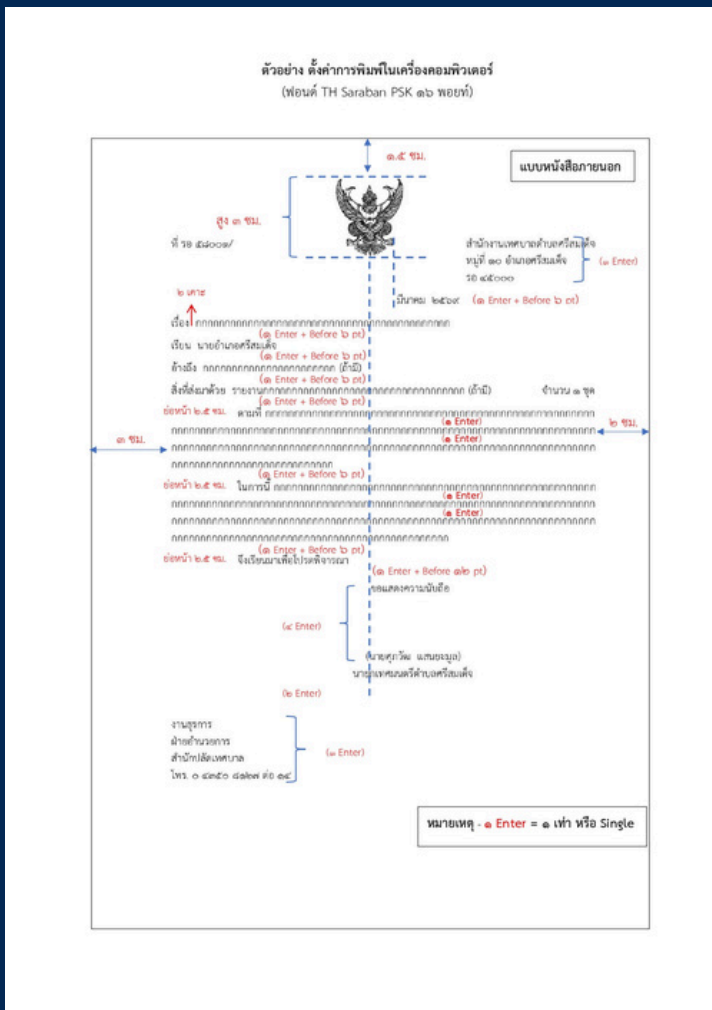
ตัวอย่าง ตั้งค่าการพิมพ์ในเครื่องคอมพิวเตอร์
(ฟอนต์ TH Saraban PSK ๑๖ พอยท์)

๑.๕ ซม.

แบบหนังสือภายนอก

สูง ๓ ซม.

ที่ รอ ๕๗๐๗/

สำนักงานเทศบาลตำบลศรีสมเด็จ
หมู่ที่ ๑๐ อำเภอศรีสมเด็จ
รอ ๔๕๐๐๐

(๑ Enter)

มีนาคม ๒๕๖๙ (๑ Enter + Before ๖ pt)

๒ เคาะ

เรื่อง กกกกกกกกกกกกกกกกกกกกกกกกกกกกกกกกกกกกกกกกกกกก
(๑ Enter + Before ๖ pt)
เรียน นายอำเภอศรีสมเด็จ
(๑ Enter + Before ๖ pt)
อ้างถึง กกกกกกกกกกกกกกกกกกกกกกกกกก (ถ้ามี)
(๑ Enter + Before ๖ pt)
สิ่งที่ส่งมาด้วย รายงานกกกกกกกกกกกกกกกกกกกกกกกกกกกกกกกกกก (ถ้ามี) จำนวน ๑ ชุด
(๑ Enter + Before ๖ pt)

ย่อหน้า ๒.๕ ซม. ตามที่ กกกกกกกกกกกกกกกกกกกกกกกกกกกกกกกกกกกกกกกกกกกกกกกกกกกก
(๑ Enter)
กกกกกกกกกกกกกกกกกกกกกกกกกกกกกกกกกกกกกกกกกกกกกกกกกกกกกกกกกกกก
(๑ Enter)
กกกกกกกกกกกกกกกกกกกกกกกกกกกกกกกกกกกกกกกกกกกกกกกกกกกกกกกกกกกกก
กกกกกกกกกกกกกกกกกกกกกกกกกก

๓ ซม.

๒ ซม.

(๑ Enter + Before ๖ pt)
ย่อหน้า ๒.๕ ซม. ในการนี้ กกกกกกกกกกกกกกกกกกกกกกกกกกกกกกกกกกกกกกกกกกกกกกกกก
(๑ Enter)
กกกกกกกกกกกกกกกกกกกกกกกกกกกกกกกกกกกกกกกกกกกกกกกกกกกกกกกกกกกก
(๑ Enter)
กกกกกกกกกกกกกกกกกกกกกกกกกกกกกกกกกกกกกกกกกกกกกกกกกกกกกกกกกกกก
กกกกกกกกกกกกกกกกกกกกกกกกกกกกกกกกกกกกกกกกกกกกกกกกก

(๑ Enter + Before ๖ pt)
ย่อหน้า ๒.๕ ซม. จึงเรียนมาเพื่อโปรดพิจารณา

(๑ Enter + Before ๑๒ pt)
ขอแสดงความนับถือ

(๔ Enter)

(นายศุภวัฒ แสนชะมูล)
นายกเทศมนตรีตำบลศรีสมเด็จ

(๒ Enter)

งานธุรการ
ฝ่ายอำนวยการ
สำนักปลัดเทศบาล
โทร. ๐ ๔๓๕๖ ๔๗๗๗ ต่อ ๑๔

(๑ Enter)

หมายเหตุ - ๑ Enter = ๑ เท่า หรือ Single